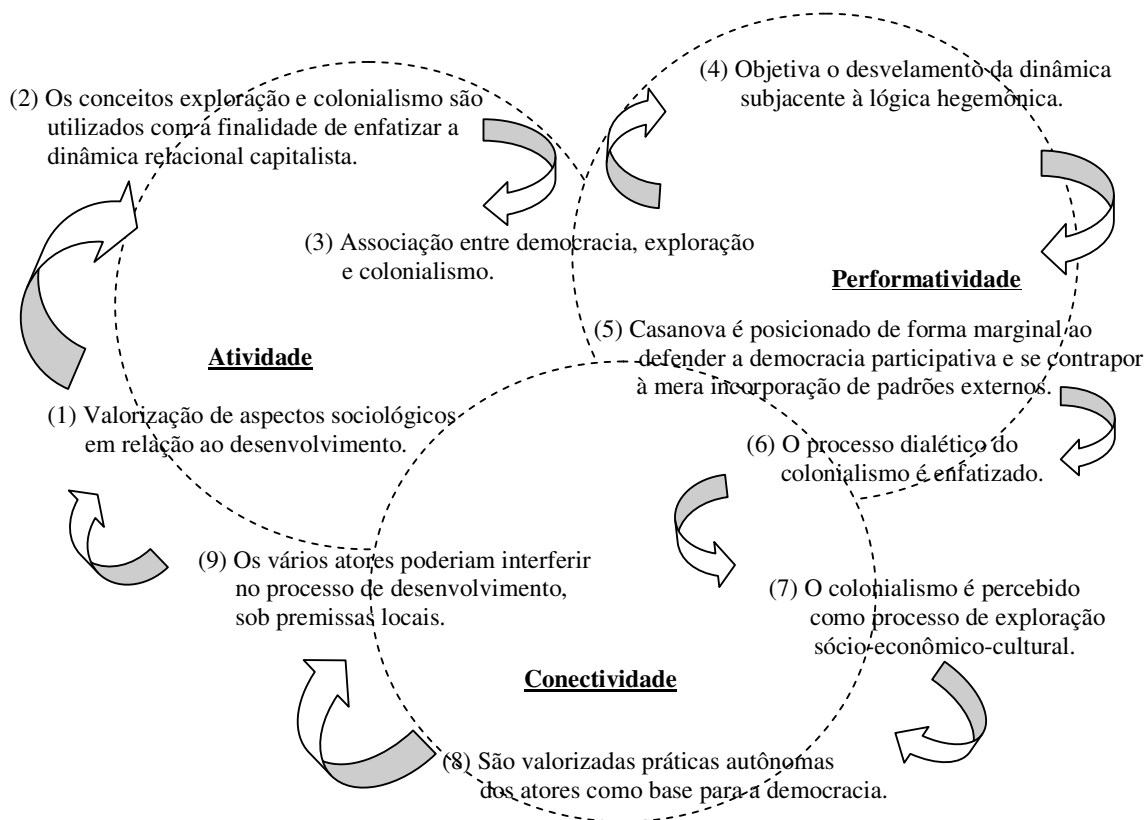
(2) Os conceitos exploração e colonialismo são utilizados com a finalidade de enfatizar a dinâmica relacional capitalista.

(4) Objetiva o desvelamento da dinâmica subjacente à lógica hegemônica.

(3) Associação entre democracia, exploração e colonialismo.

Performatividade

(5) Casanova é posicionado de forma marginal ao defender a democracia participativa e se contrapor à mera incorporação de padrões externos.

Atividade

(1) Valorização de aspectos sociológicos em relação ao desenvolvimento.

(6) O processo dialético do colonialismo é enfatizado.

(9) Os vários atores poderiam interferir no processo de desenvolvimento, sob premissas locais.

(7) O colonialismo é percebido como processo de exploração sócio-econômico-cultural.

Conectividade

(8) São valorizadas práticas autônomas dos atores como base para a democracia.